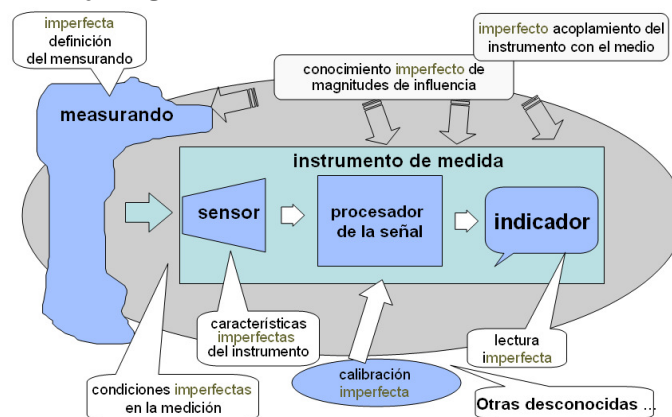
imperfecta definición del mensurando

imperfecto acoplamiento del instrumento con el medio

conocimiento imperfecto de magnitudes de influencia

measurando

instrumento de medida

sensor

procesador de la señal

indicador

características imperfectas del instrumento

lectura imperfecta

calibración imperfecta

condiciones imperfectas en la medición

Otras desconocidas ...